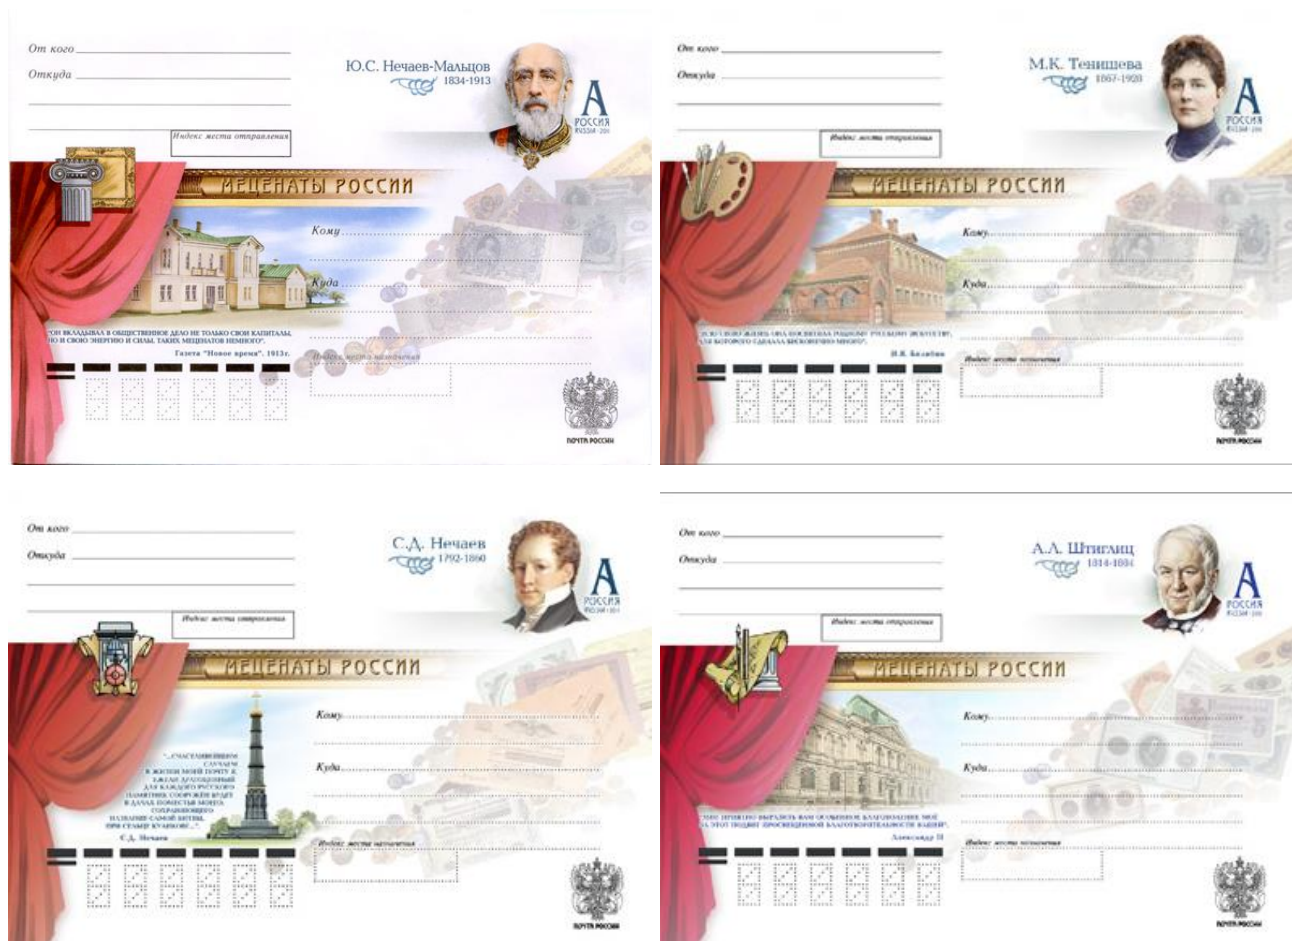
От кого
Откуда
Индекс места отправления
Ю.С. Нечаев-Мальцов
1834-1913
A
РОССИЯ
RUSSIA · 2011
МЕЦЕНАТЫ РОССИИ
Кому
Куда
"ОН ВКЛАДЫВАЛ В ОБЩЕСТВЕННОЕ ДЕЛО НЕ ТОЛЬКО СВОИ КАПИТАЛЫ, НО И СВОЮ ЭНЕРГИЮ И СИЛЫ. ТАКИХ МЕЦЕНАТОВ НЕМНОГО".
Газета "Новое время". 1913г.
Индекс места назначения
ПОЧТА РОССИИ

От кого
Откуда
Индекс места отправления
М.К. Тенишева
1867-1928
A
РОССИЯ
RUSSIA · 2011
МЕЦЕНАТЫ РОССИИ
Кому
Куда
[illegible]
И.Я. Билибин
Индекс места назначения
ПОЧТА РОССИИ

От кого
Откуда
Индекс места отправления
С.Д. Нечаев
1792-1860
A
РОССИЯ
RUSSIA · 2011
МЕЦЕНАТЫ РОССИИ
Кому
Куда
"...СЧАСТЛИВЕЙШИМ СЛУЧАЕМ В ЖИЗНИ МОЕЙ ПОЧТУ Я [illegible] ДЛЯ КАЖДОГО РУССКОГО ПАМЯТНИК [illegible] НАЗВАНИЕ САМОЙ БИТВЫ, ПРИ СЕЛЕ КУЛИКОВЕ..."
С.Д. Нечаев
Индекс места назначения
ПОЧТА РОССИИ

От кого
Откуда
Индекс места отправления
А.Л. Штиглиц
1814-1884
A
РОССИЯ
RUSSIA · 2011
МЕЦЕНАТЫ РОССИИ
Кому
Куда
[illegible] ВЫРАЗИТЬ ВАМ ОСОБЕННОЕ БЛАГОВОЛЕНИЕ МОЁ ЗА ЭТОТ ПОДВИГ ПРОСВЕЩЕННОЙ БЛАГОТВОРИТЕЛЬНОСТИ ВАШЕЙ".
Александр III
Индекс места назначения
ПОЧТА РОССИИ